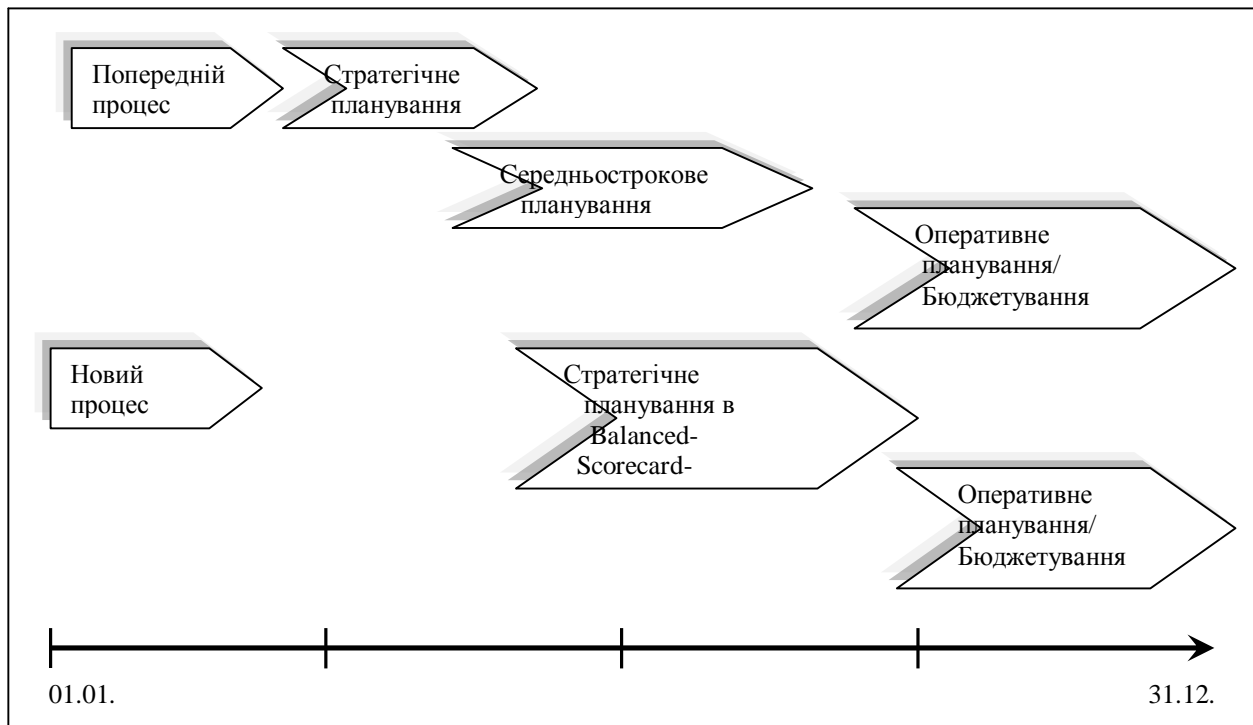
Попередній процес

Стратегічне планування

Середньострокове планування

Оперативне планування/ Бюджетування

Новий процес

Стратегічне планування в Balanced-Scorecard-

Оперативне планування/ Бюджетування

01.01.

31.12.